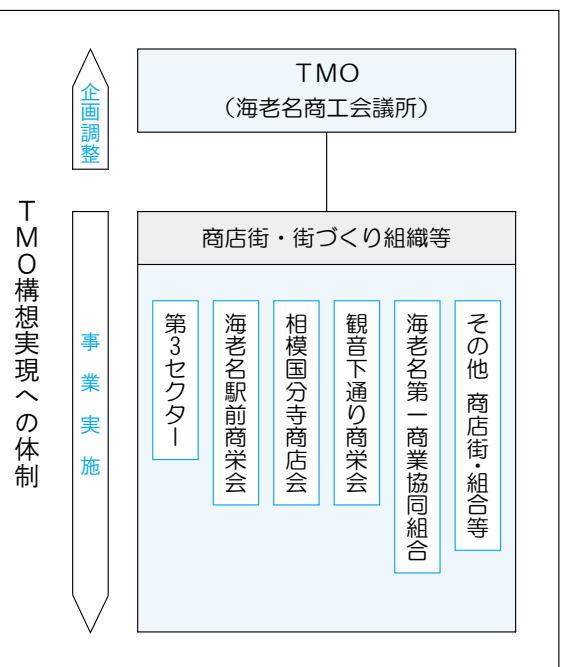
TMO構想実現への体制

企画調整

TMO
（海老名商工会議所）

事業実施

商店街・街づくり組織等

第3セクター

海老名駅前商栄会

相模国分寺商店会

観音下通り商栄会

海老名第一商業協同組合

その他 商店街・組合等